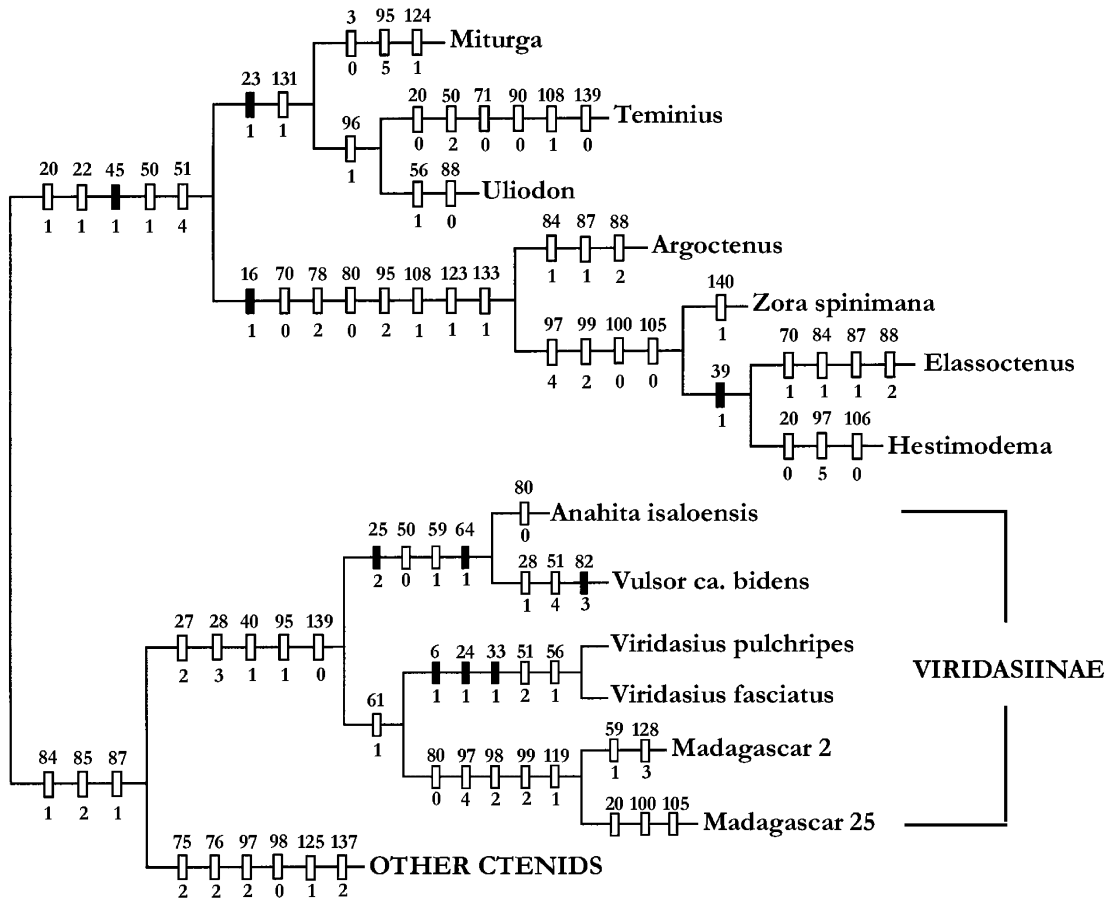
3 95 124
0 5 1
Miturga

23 131
1 1

20 50 71 90 108 139
0 2 0 0 1 0
Teminius

96
1

56 88
1 0
Uliodon

20 22 45 50 51
1 1 1 1 4

84 87 88
1 1 2
Argoctenus

16 70 78 80 95 108 123 133
1 0 2 0 2 1 1 1

140
1
Zora spinimana

97 99 100 105
4 2 0 0

70 84 87 88
1 1 1 2
Elassoctenus

39
1

20 97 106
0 5 0
Hestimodema

80
0
Anahita isaloensis

25 50 59 64
2 0 1 1

28 51 82
1 4 3
Vulsor ca. bidens

27 28 40 95 139
2 3 1 1 0

6 24 33 51 56
1 1 1 2 1
Viridasius pulchripes

Viridasius fasciatus

VIRIDASIINAE

61
1

59 128
1 3
Madagascar 2

80 97 98 99 119
0 4 2 2 1

84 85 87
1 2 1

20 100 105
Madagascar 25

75 76 97 98 125 137
2 2 2 0 1 2
OTHER CTENIDS